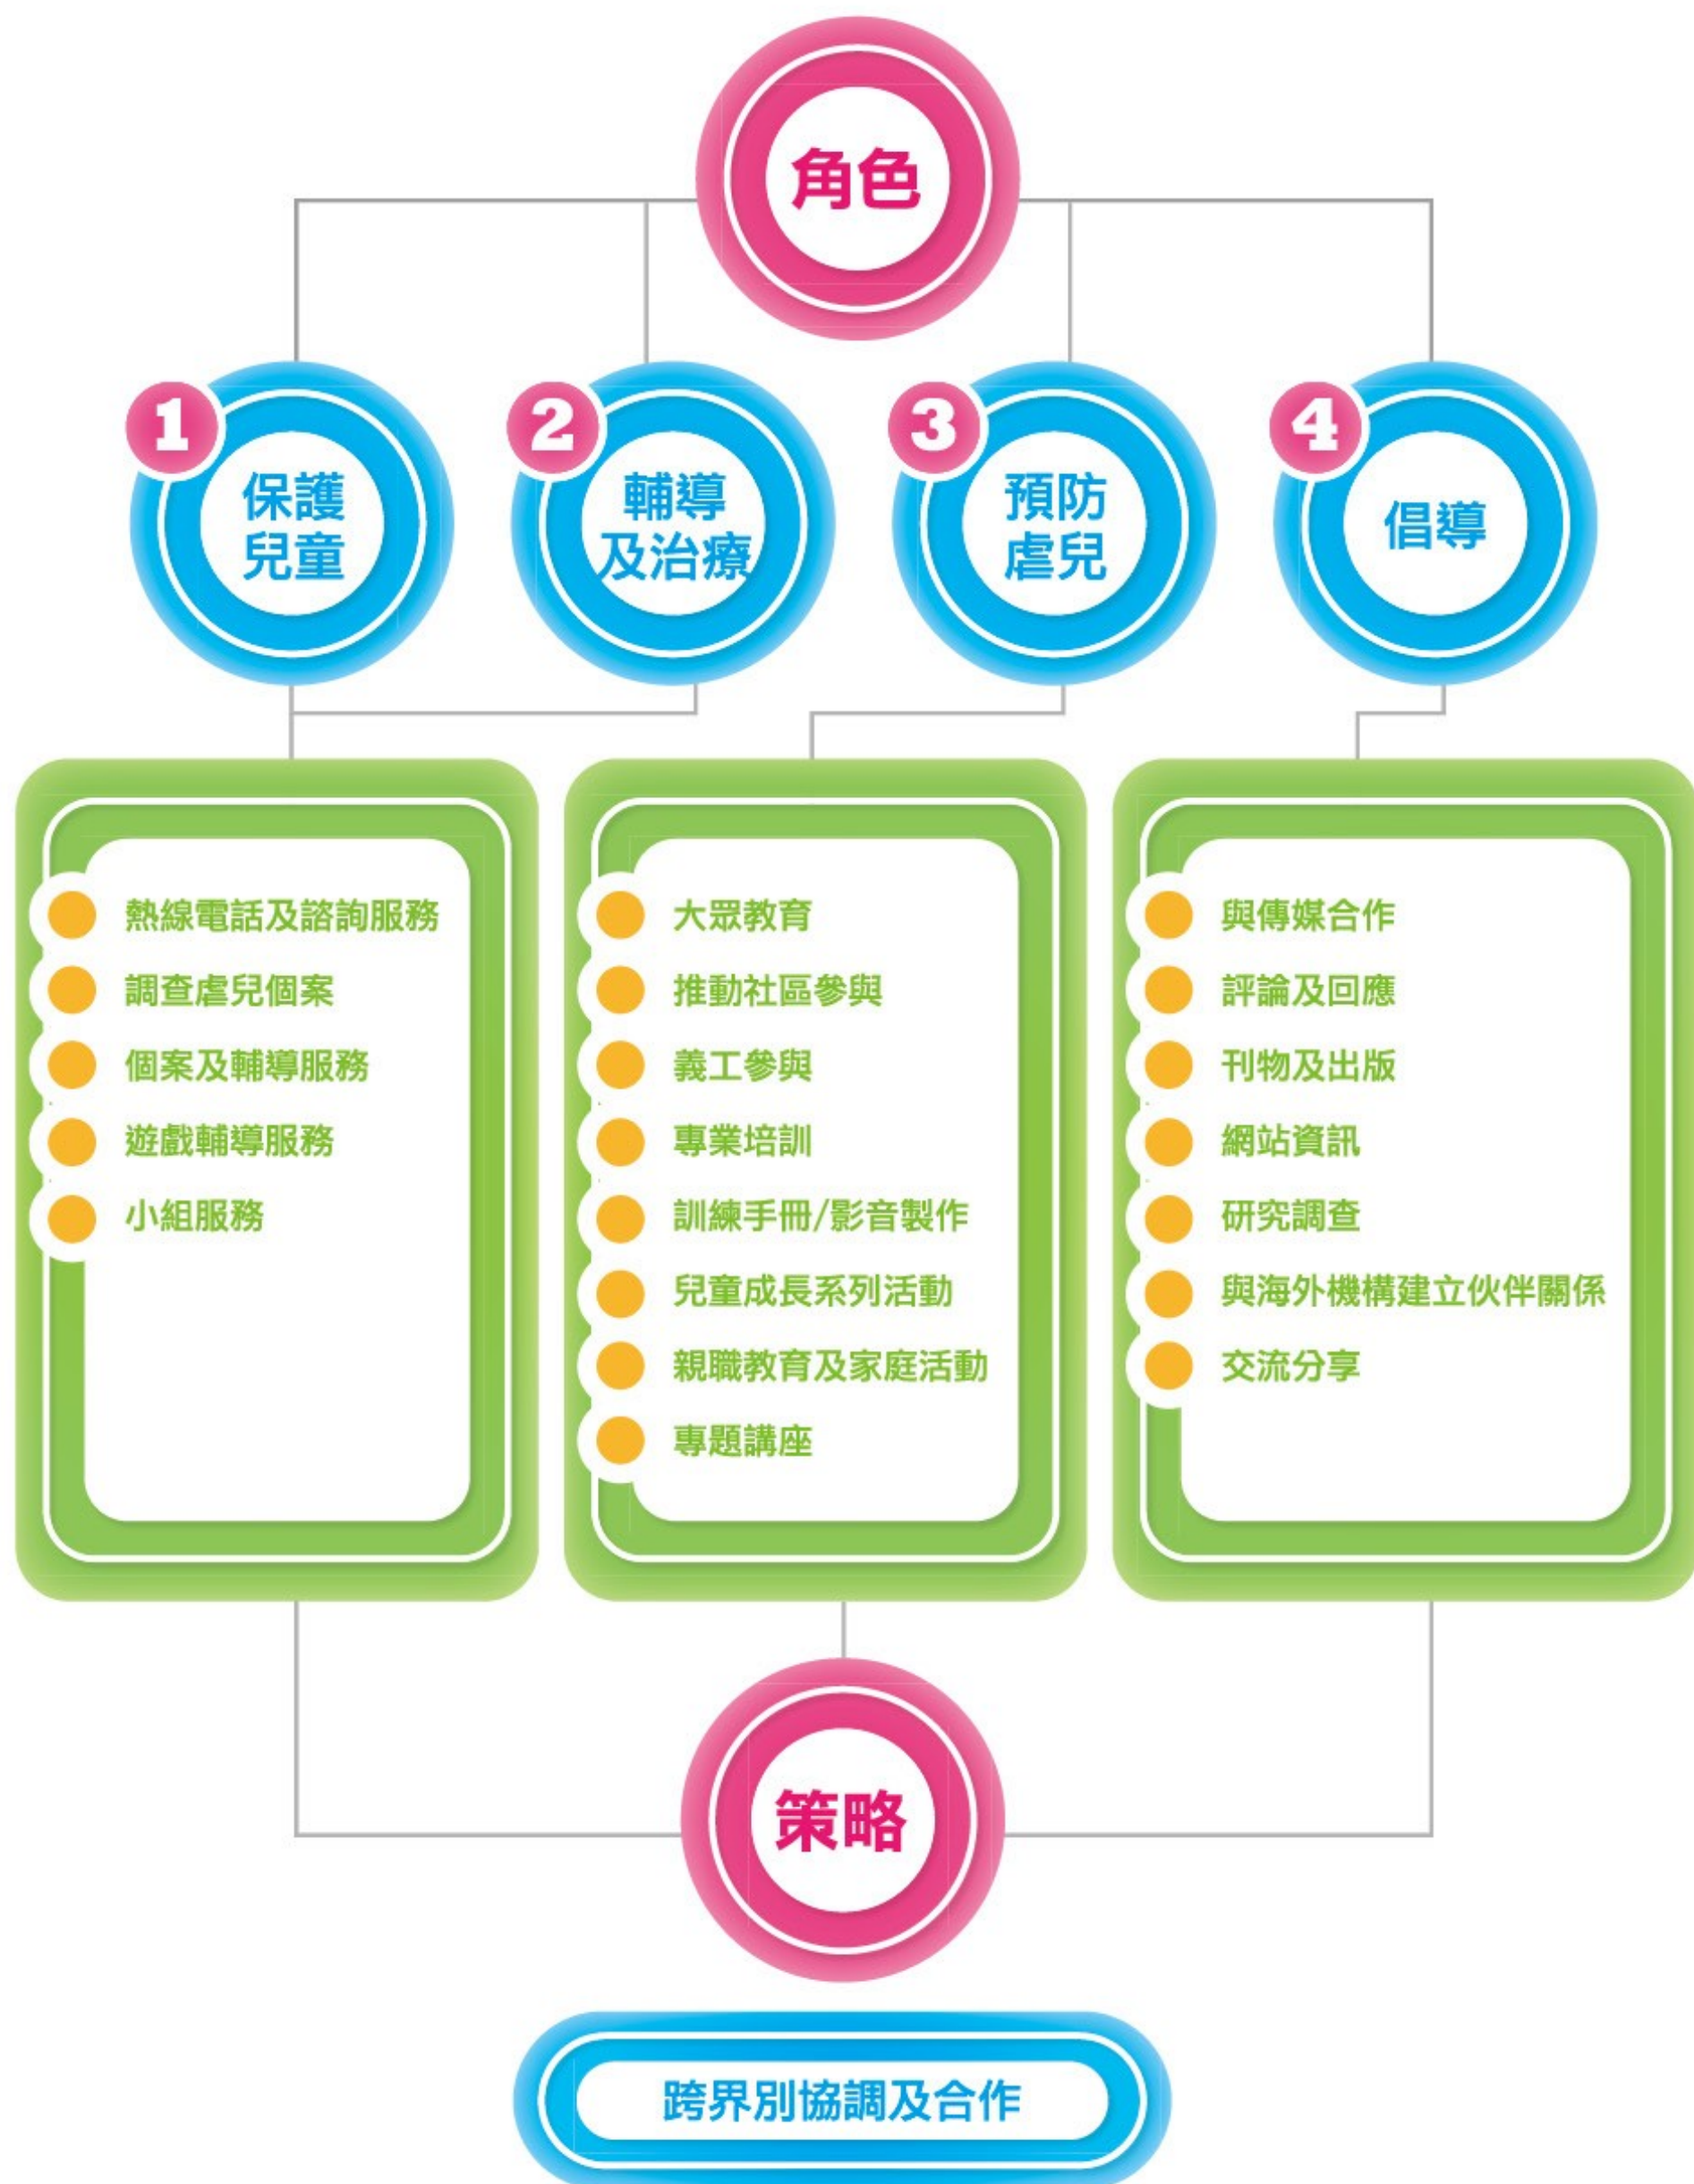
角色

1
保護兒童

2
輔導及治療

3
預防虐兒

4
倡導

熱線電話及諮詢服務
調查虐兒個案
個案及輔導服務
遊戲輔導服務
小組服務

大眾教育
推動社區參與
義工參與
專業培訓
訓練手冊/影音製作
兒童成長系列活動
親職教育及家庭活動
專題講座

與傳媒合作
評論及回應
刊物及出版
網站資訊
研究調查
與海外機構建立伙伴關係
交流分享

策略

跨界別協調及合作